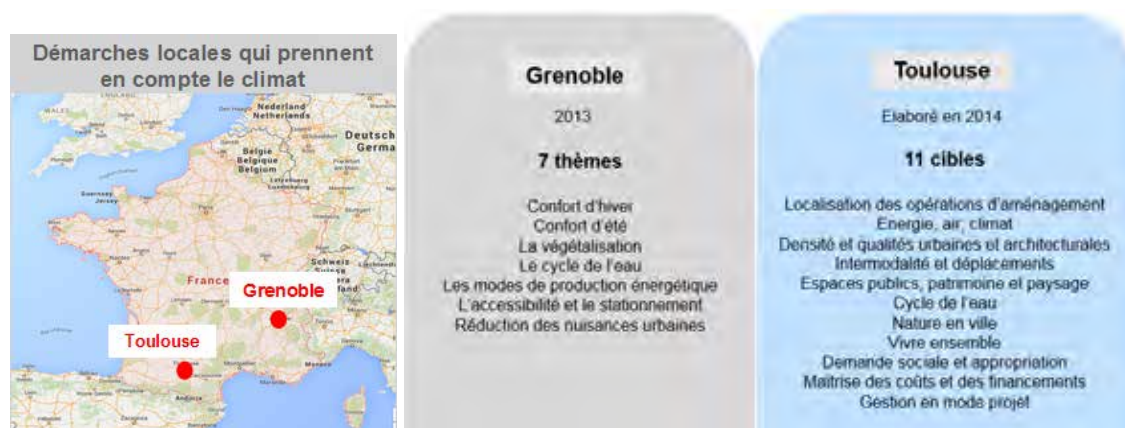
Démarches locales qui prennent en compte le climat

WALES
Nederland
Netherlands
Deutsch
Germa
Belgie
Belgique
Belgium
Luxembourg
Guernsey
Jersey
France
Schweiz
Suisse
Grenoble
Toulouse
Andorra

Grenoble

2013

7 thèmes

Confort d'hiver
Confort d'été
La végétalisation
Le cycle de l'eau
Les modes de production énergétique
L'accessibilité et le stationnement
Réduction des nuisances urbaines

Toulouse

Elaboré en 2014

11 cibles

Localisation des opérations d'aménagement
Energie, air, climat
Densité et qualités urbaines et architecturales
Intermodalité et déplacements
Espaces publics, patrimoine et paysage
Cycle de l'eau
Nature en ville
Vivre ensemble
Demande sociale et appropriation
Maîtrise des coûts et des financements
Gestion en mode projet